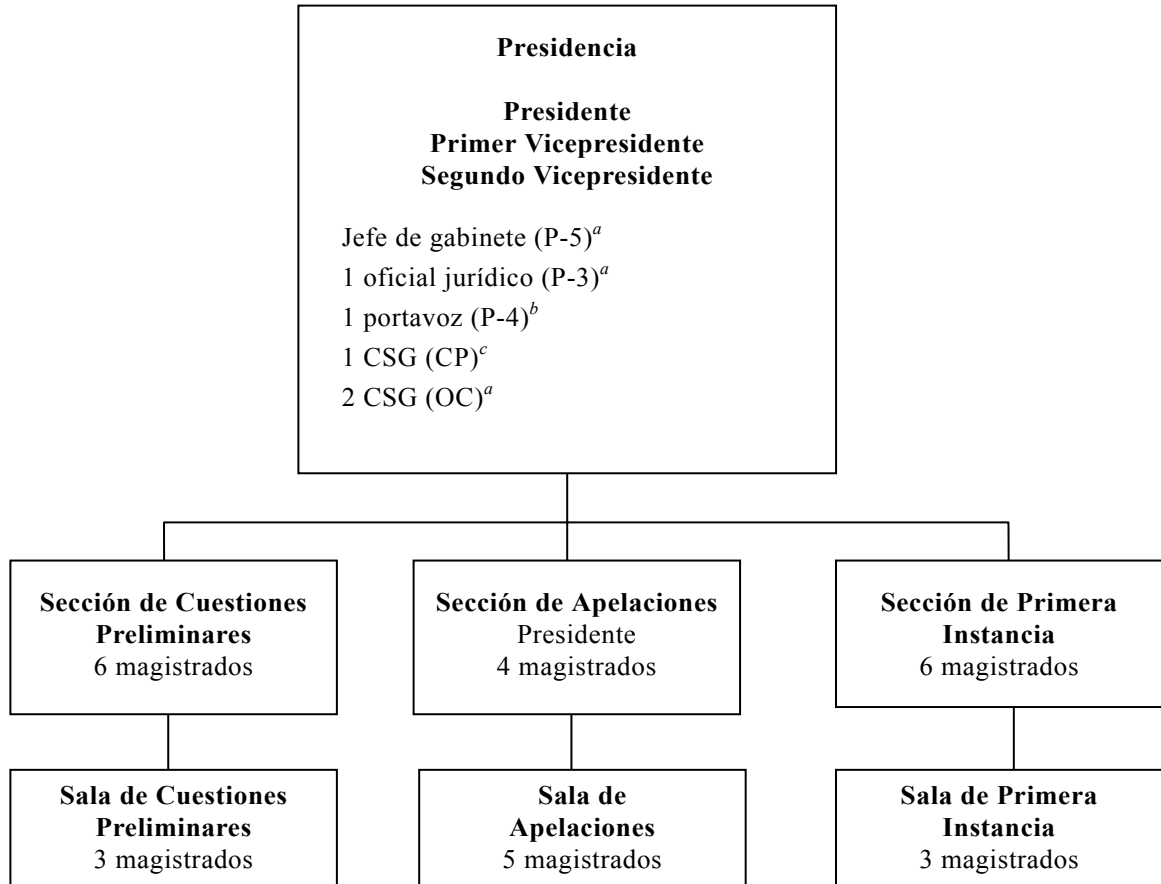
**Presidencia**

**Presidente**
**Primer Vicepresidente**
**Segundo Vicepresidente**

Jefe de gabinete (P-5)$^{a}$
1 oficial jurídico (P-3)$^{a}$
1 portavoz (P-4)$^{b}$
1 CSG (CP)$^{c}$
2 CSG (OC)$^{a}$

**Sección de Cuestiones Preliminares**
6 magistrados

**Sección de Apelaciones**
Presidente
4 magistrados

**Sección de Primera Instancia**
6 magistrados

**Sala de Cuestiones Preliminares**
3 magistrados

**Sala de Apelaciones**
5 magistrados

**Sala de Primera Instancia**
3 magistrados